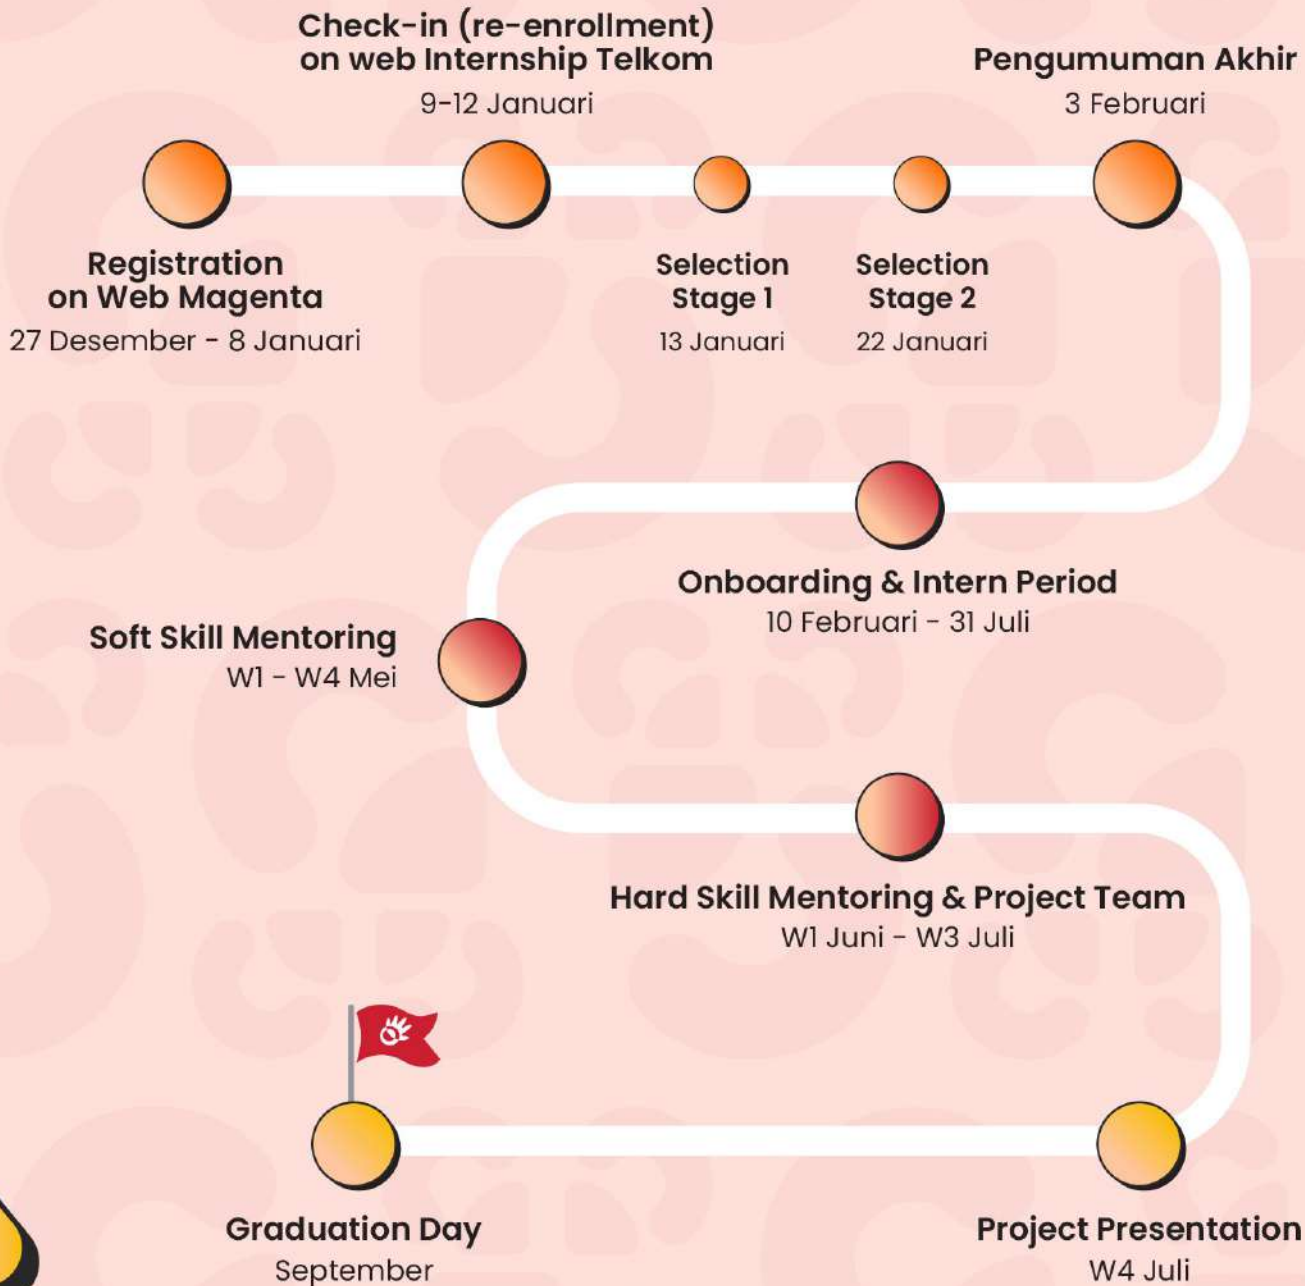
Check-in (re-enrollment) on web Internship Telkom
9-12 Januari

Pengumuman Akhir
3 Februari

Registration on Web Magenta
27 Desember - 8 Januari

Selection Stage 1
13 Januari

Selection Stage 2
22 Januari

Onboarding & Intern Period
10 Februari - 31 Juli

Soft Skill Mentoring
W1 - W4 Mei

Hard Skill Mentoring & Project Team
W1 Juni - W3 Juli

Graduation Day
September

Project Presentation
W4 Juli